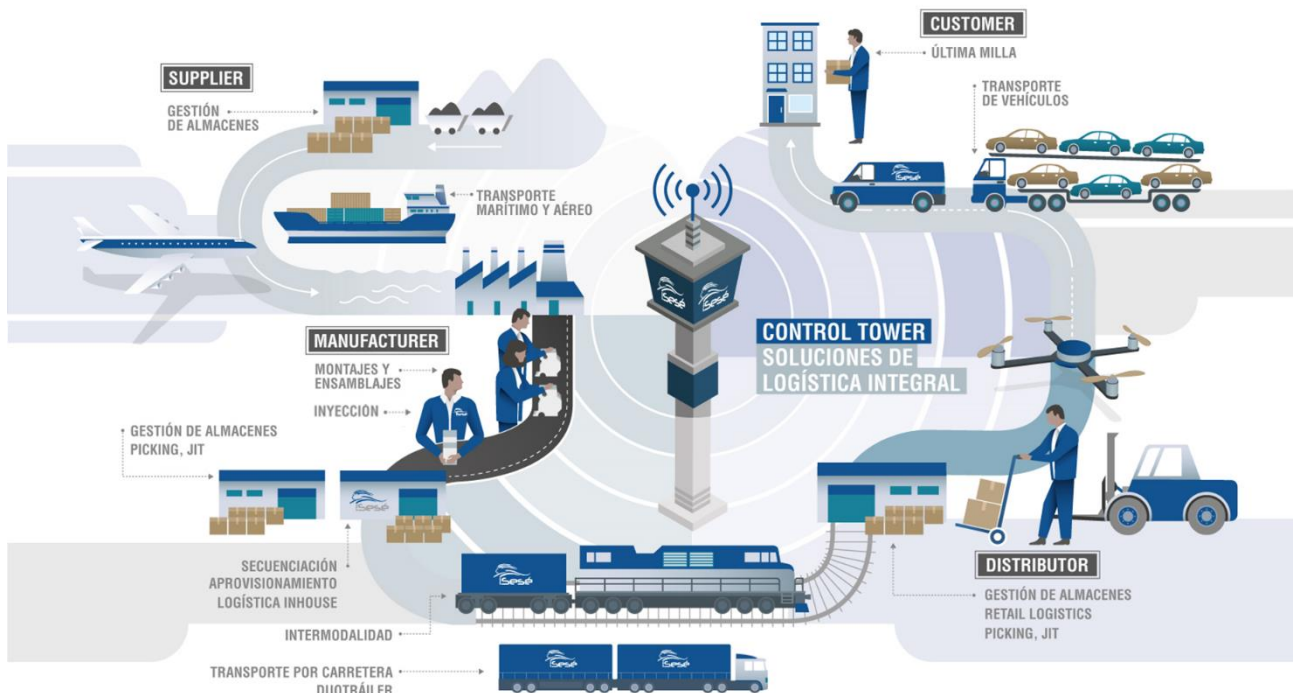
SUPPLIER

GESTIÓN DE ALMACENES

TRANSPORTE MARÍTIMO Y AÉREO

CUSTOMER

ÚLTIMA MILLA

TRANSPORTE DE VEHÍCULOS

CONTROL TOWER
SOLUCIONES DE LOGÍSTICA INTEGRAL

MANUFACTURER

MONTAJES Y ENSAMBLAJES

INYECCIÓN

GESTIÓN DE ALMACENES
PICKING, JIT

SECUENCIACIÓN
APROVISIONAMIENTO
LOGÍSTICA INHOUSE

INTERMODALIDAD

TRANSPORTE POR CARRETERA
DUOTRÁILER

DISTRIBUTOR

GESTIÓN DE ALMACENES
RETAIL LOGISTICS
PICKING, JIT

Sesé